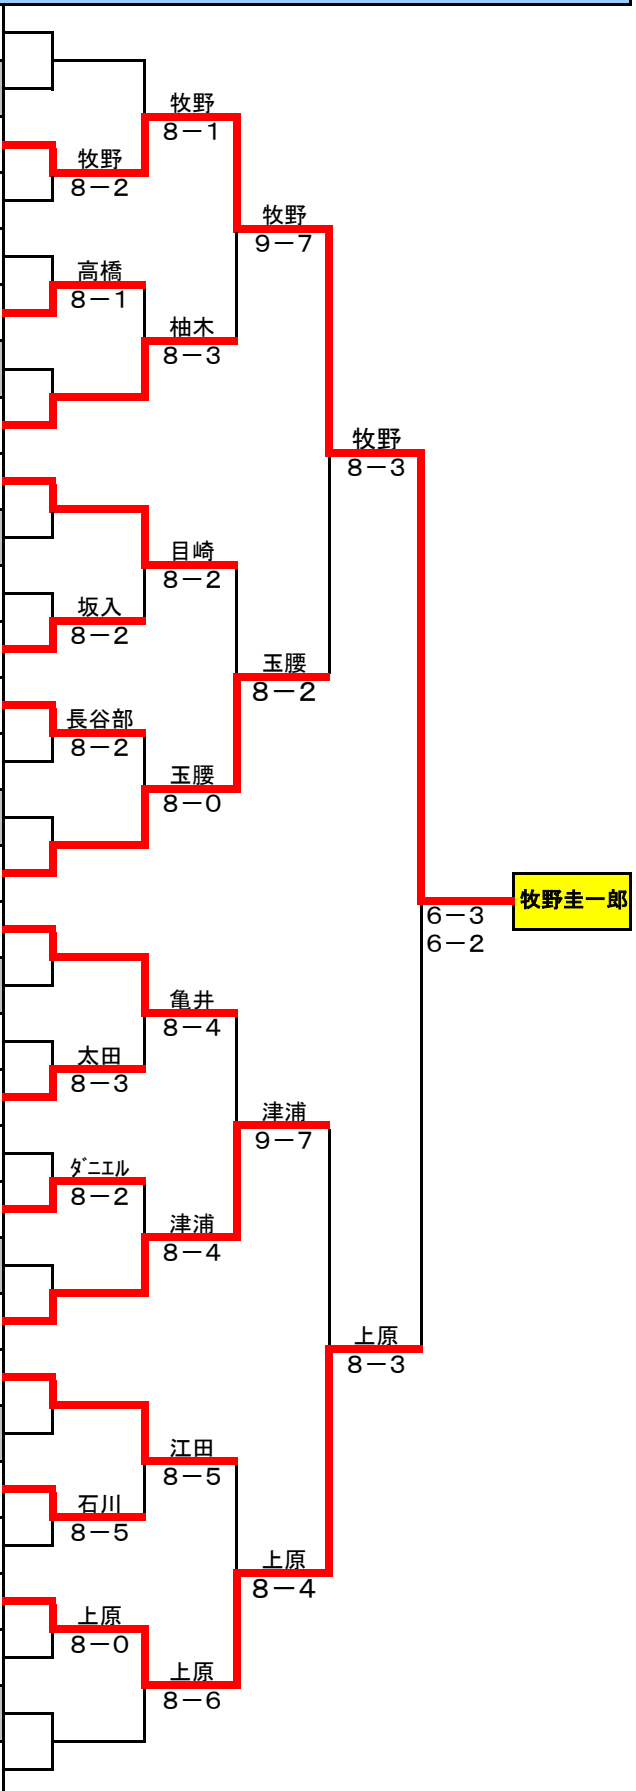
牧野
8－1

牧野
8－2

牧野
9－7

高橋
8－1

柚木
8－3

牧野
8－3

目崎
8－2

坂入
8－2

玉腰
8－2

長谷部
8－2

玉腰
8－0

6－3
6－2

牧野圭一郎

亀井
8－4

太田
8－3

津浦
9－7

ﾀﾞﾆｴﾙ
8－2

津浦
8－4

上原
8－3

江田
8－5

石川
8－5

上原
8－4

上原
8－0

上原
8－6